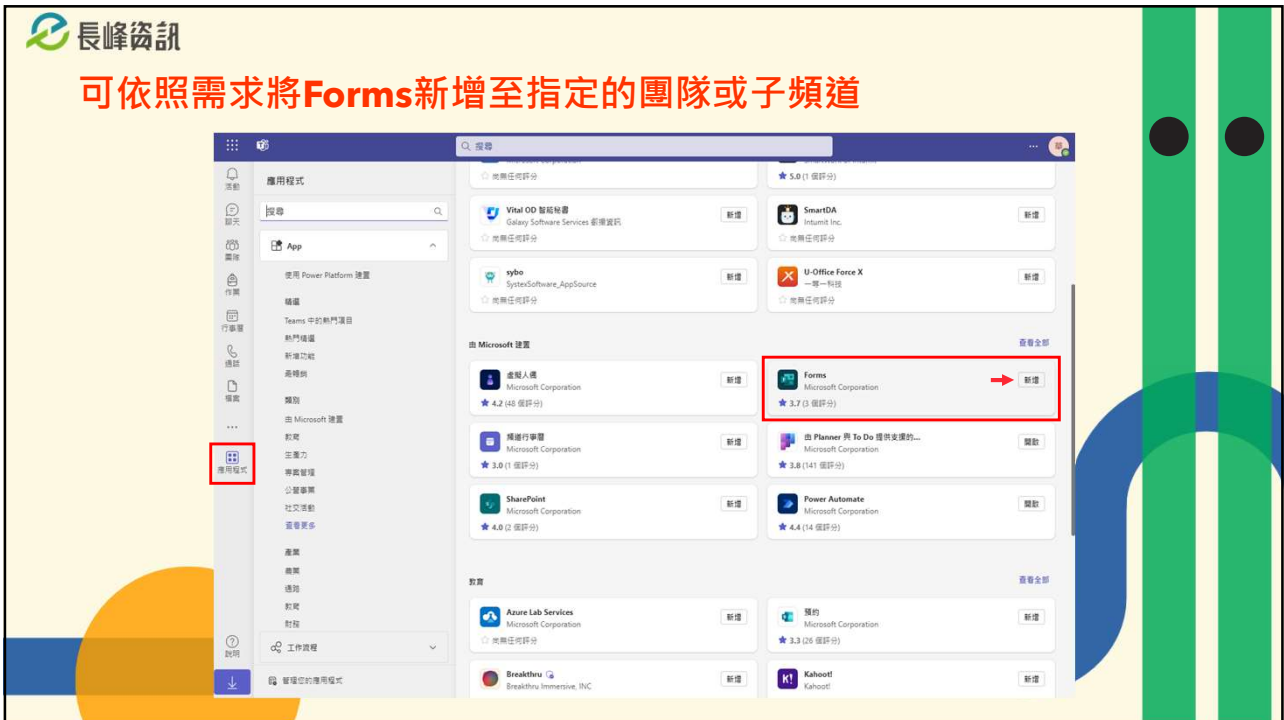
長峰資訊

可依照需求將Forms新增至指定的團隊或子頻道

搜尋

活動
聊天
團隊
作業
行事曆
通話
檔案
...
應用程式
說明

應用程式

搜尋

App

使用 Power Platform 建置

精選
Teams 中的熱門項目
熱門精選
新增功能
高轉換

類別
由 Microsoft 建置
教育
生產力
專案管理
公營事業
社交活動
查看更多

產業
農業
通路
教育
財務

工作流程

管理您的應用程式

尚無任何評分
5.0 (1 個評分)

Vital OD 智能秘書
Galaxy Software Services 鼎捷資訊
尚無任何評分
新增

SmartDA
Intumit Inc.
尚無任何評分
新增

sybo
SystexSoftware_AppSource
尚無任何評分
新增

U-Office Force X
一等一科技
尚無任何評分
新增

由 Microsoft 建置
查看全部

虛擬人偶
Microsoft Corporation
4.2 (48 個評分)
新增

Forms
Microsoft Corporation
3.7 (3 個評分)
新增

頻道行事曆
Microsoft Corporation
3.0 (1 個評分)
新增

由 Planner 與 To Do 提供支援的...
Microsoft Corporation
3.8 (141 個評分)
開啟

SharePoint
Microsoft Corporation
4.0 (2 個評分)
新增

Power Automate
Microsoft Corporation
4.4 (14 個評分)
開啟

教育
查看全部

Azure Lab Services
Microsoft Corporation
尚無任何評分
新增

預約
Microsoft Corporation
3.3 (26 個評分)
新增

Breakthru
Breakthru Immersive, INC
新增

Kahoot!
Kahoot!
新增